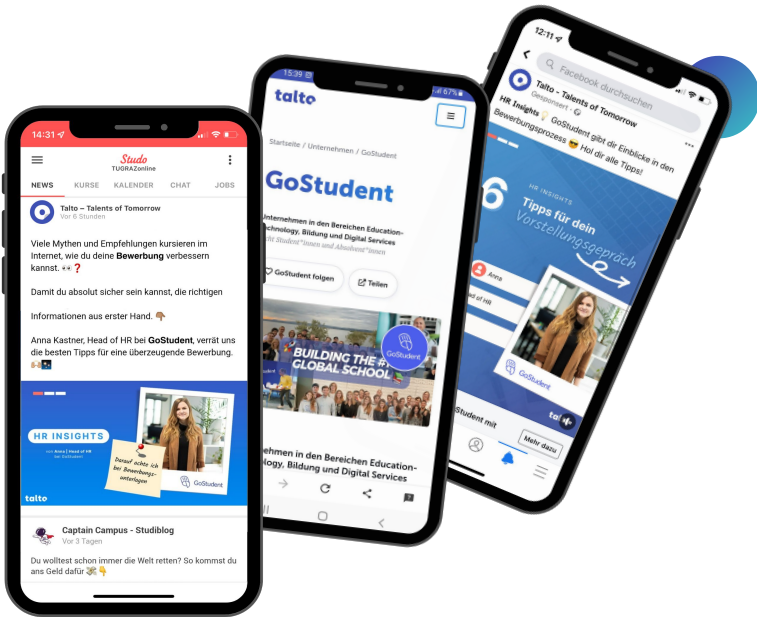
14:31
Studo
TUGRAZonline
NEWS KURSE KALENDER CHAT JOBS

Talto – Talents of Tomorrow
Vor 6 Stunden

Viele Mythen und Empfehlungen kursieren im Internet, wie du deine **Bewerbung** verbessern kannst. 👀❓

Damit du absolut sicher sein kannst, die richtigen

Informationen aus erster Hand. 👇🏽

Anna Kastner, Head of HR bei **GoStudent**, verrät uns die besten Tipps für eine überzeugende Bewerbung.

HR INSIGHTS
mit Anna | Head of HR bei GoStudent
Darauf achte ich bei Bewerbungsunterlagen
GoStudent
talto

Captain Campus - Studiblog
Vor 3 Tagen

Du wolltest schon immer die Welt retten? So kommst du ans Geld dafür 💸👇

15:39
talto
Startseite / Unternehmen / GoStudent
GoStudent
Unternehmen in den Bereichen Education-Technology, Bildung und Digital Services
Sucht Student*innen und Absolvent*innen
GoStudent folgen
Teilen
BUILDING THE #1 GLOBAL SCHOOL
GoStudent
Unternehmen in den Bereichen Education-Technology, Bildung und Digital Services

12:11
Facebook durchsuchen
Talto - Talents of Tomorrow
Gesponsert
HR Insights: GoStudent gibt dir Einblicke in den Bewerbungsprozess 😎 Hol dir alle Tipps!
6
HR INSIGHTS
Tipps für dein Vorstellungsgespräch
Anna
Head of HR
GoStudent
talto
Student mit
Mehr dazu